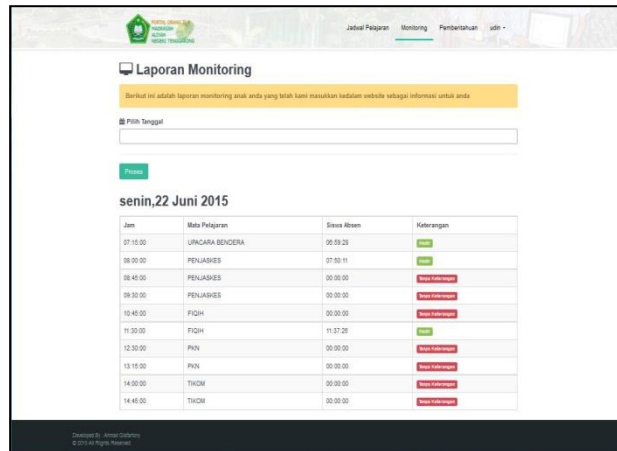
PORTAL ORANG TUA MADRASAH ALIYAH NEGERI TANGERANG

Jadwal Pelajaran Monitoring Pemberitahuan udin

Laporan Monitoring

Berikut ini adalah laporan monitoring anak anda yang telah kami masukkan kedalam website sebagai informasi untuk anda

Pilih Tanggal

Proses

senin,22 Juni 2015

| Jam | Mata Pelajaran | Siswa Absen | Keterangan |
|---|---|---|---|
| 07:15:00 | UPACARA BENDERA | 06:59:28 | Hadir |
| 08:00:00 | PENJASKES | 07:50:11 | Hadir |
| 08:45:00 | PENJASKES | 00:00:00 | Tanpa Keterangan |
| 09:30:00 | PENJASKES | 00:00:00 | Tanpa Keterangan |
| 10:45:00 | FIQIH | 00:00:00 | Tanpa Keterangan |
| 11:30:00 | FIQIH | 11:37:28 | Hadir |
| 12:30:00 | PKN | 00:00:00 | Tanpa Keterangan |
| 13:15:00 | PKN | 00:00:00 | Tanpa Keterangan |
| 14:00:00 | TIKOM | 00:00:00 | Tanpa Keterangan |
| 14:45:00 | TIKOM | 00:00:00 | Tanpa Keterangan |

Developed By : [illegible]
© 2015 All Rights Reserved